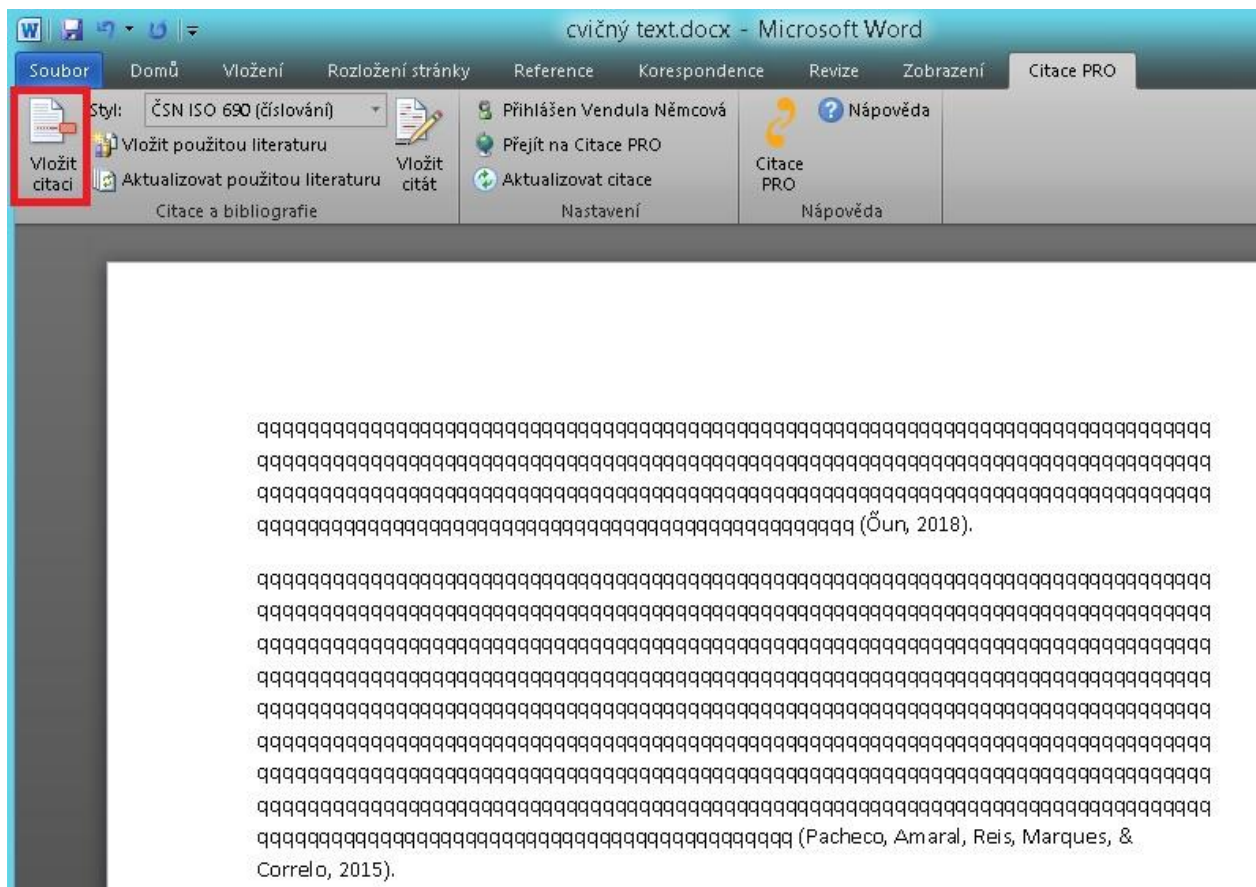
cvičný text.docx - Microsoft Word

Soubor Domů Vložení Rozložení stránky Reference Korespondence Revize Zobrazení Citace PRO

Vložit citaci
Styl: ČSN ISO 690 (číslování)
Vložit použitou literaturu
Aktualizovat použitou literaturu
Vložit citát
Citace a bibliografie

Přihlášen Vendula Němcová
Přejít na Citace PRO
Aktualizovat citace
Nastavení

Citace PRO
Nápověda
Nápověda

qqqqqqqqqqqqqqqqqqqqqqqqqqqqqqqqqqqqqqqqqqqqqqqqqqqqqqqqqqqqqqqqqqqqqqqqqqqqqqqqqqqqqqqqqqqqqqqqqqqqqqqqqqqqqqqqqqqqqqqqqqqqqqqqqqqqqqqqqqqqqqqqqqqqqqqqqqqqqqqqqqqqqqqqqqqqqqqqqqqqqqqqqqqqqqqqqqqqqqqqqqqqqqqqqqqqqqqqqqqqqqqqqqqqqqqqqqqqqq (Õun, 2018).

qqqqqqqqqqqqqqqqqqqqqqqqqqqqqqqqqqqqqqqqqqqqqqqqqqqqqqqqqqqqqqqqqqqqqqqqqqqqqqqqqqqqqqqqqqqqqqqqqqqqqqqqqqqqqqqqqqqqqqqqqqqqqqqqqqqqqqqqqqqqqqqqqqqqqqqqqqqqqqqqqqqqqqqqqqqqqqqqqqqqqqqqqqqqqqqqqqqqqqqqqqqqqqqqqqqqqqqqqqqqqqqqqqqqqqqqqqqqqqqqqqqqqqqqqqqqqqqqqqqqqqqqqqqqqqqqqqqqqqqqqqqqqqqqqqqqqqqqqqqqqqqqqqqqqqqqqqqqqqqqqqqqqqqqqqqqqqqqqqqqqqqqqqqqqqqqqqqqqqqqqqqqqqqqqqqqqqqqqqqqqqqqqqqqqqqqqqqqqqqqqqqqqqqqqqqqqqqqqqqqqqqqqqqqqqqqqqqqqqqqqqqqqqqqqqqqqqqqqqqqqqqqqqqqqqqqqqqqqqqqqqqqqqqqqqqqqqqqqqqqqqqqqqqqqqqqqqqqqqqqqqqqqqqqqqqqqqqqqqqqqqqqqqqqqqqqqqqqqqqqqqqqqqqqqqqqqqqqqqqqqqqqqqqqqqqqqqqqqqqqqqqqqqqqqqqqq (Pacheco, Amaral, Reis, Marques, & Correlo, 2015).